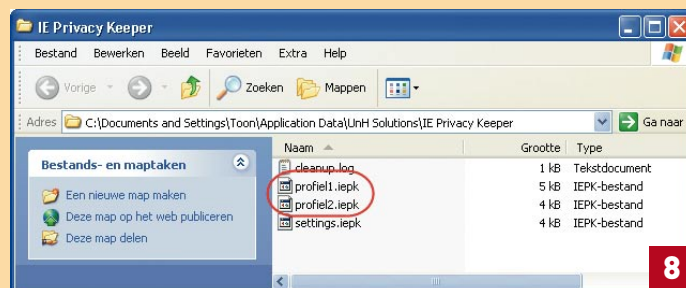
IE Privacy Keeper

Bestand Bewerken Beeld Favorieten Extra Help

Vorige Zoeken Mappen

Adres C:\Documents and Settings\Toon\Application Data\UnH Solutions\IE Privacy Keeper Ga naar

Bestands- en maptaken

Een nieuwe map maken
Deze map op het web publiceren
Deze map delen

| Naam | Grootte | Type |
|---|---|---|
| cleanup.log | 1 kB | Tekstdocument |
| profiel1.iepk | 5 kB | IEPK-bestand |
| profiel2.iepk | 4 kB | IEPK-bestand |
| settings.iepk | 4 kB | IEPK-bestand |

8